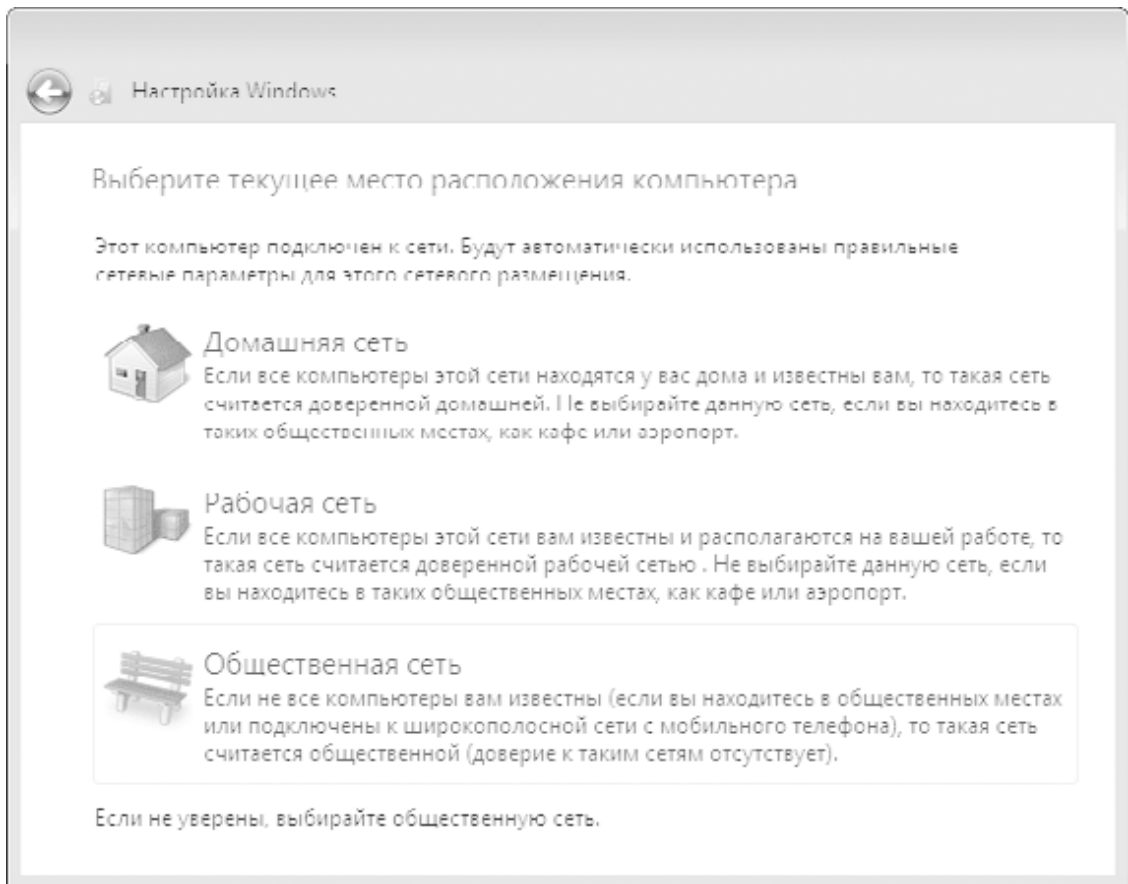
Настройка Windows

Выберите текущее место расположения компьютера

Этот компьютер подключен к сети. Будут автоматически использованы правильные сетевые параметры для этого сетевого размещения.

Домашняя сеть
Если все компьютеры этой сети находятся у вас дома и известны вам, то такая сеть считается доверенной домашней. Не выбирайте данную сеть, если вы находитесь в таких общественных местах, как кафе или аэропорт.

Рабочая сеть
Если все компьютеры этой сети вам известны и располагаются на вашей работе, то такая сеть считается доверенной рабочей сетью . Не выбирайте данную сеть, если вы находитесь в таких общественных местах, как кафе или аэропорт.

Общественная сеть
Если не все компьютеры вам известны (если вы находитесь в общественных местах или подключены к широкополосной сети с мобильного телефона), то такая сеть считается общественной (доверие к таким сетям отсутствует).

Если не уверены, выбирайте общественную сеть.